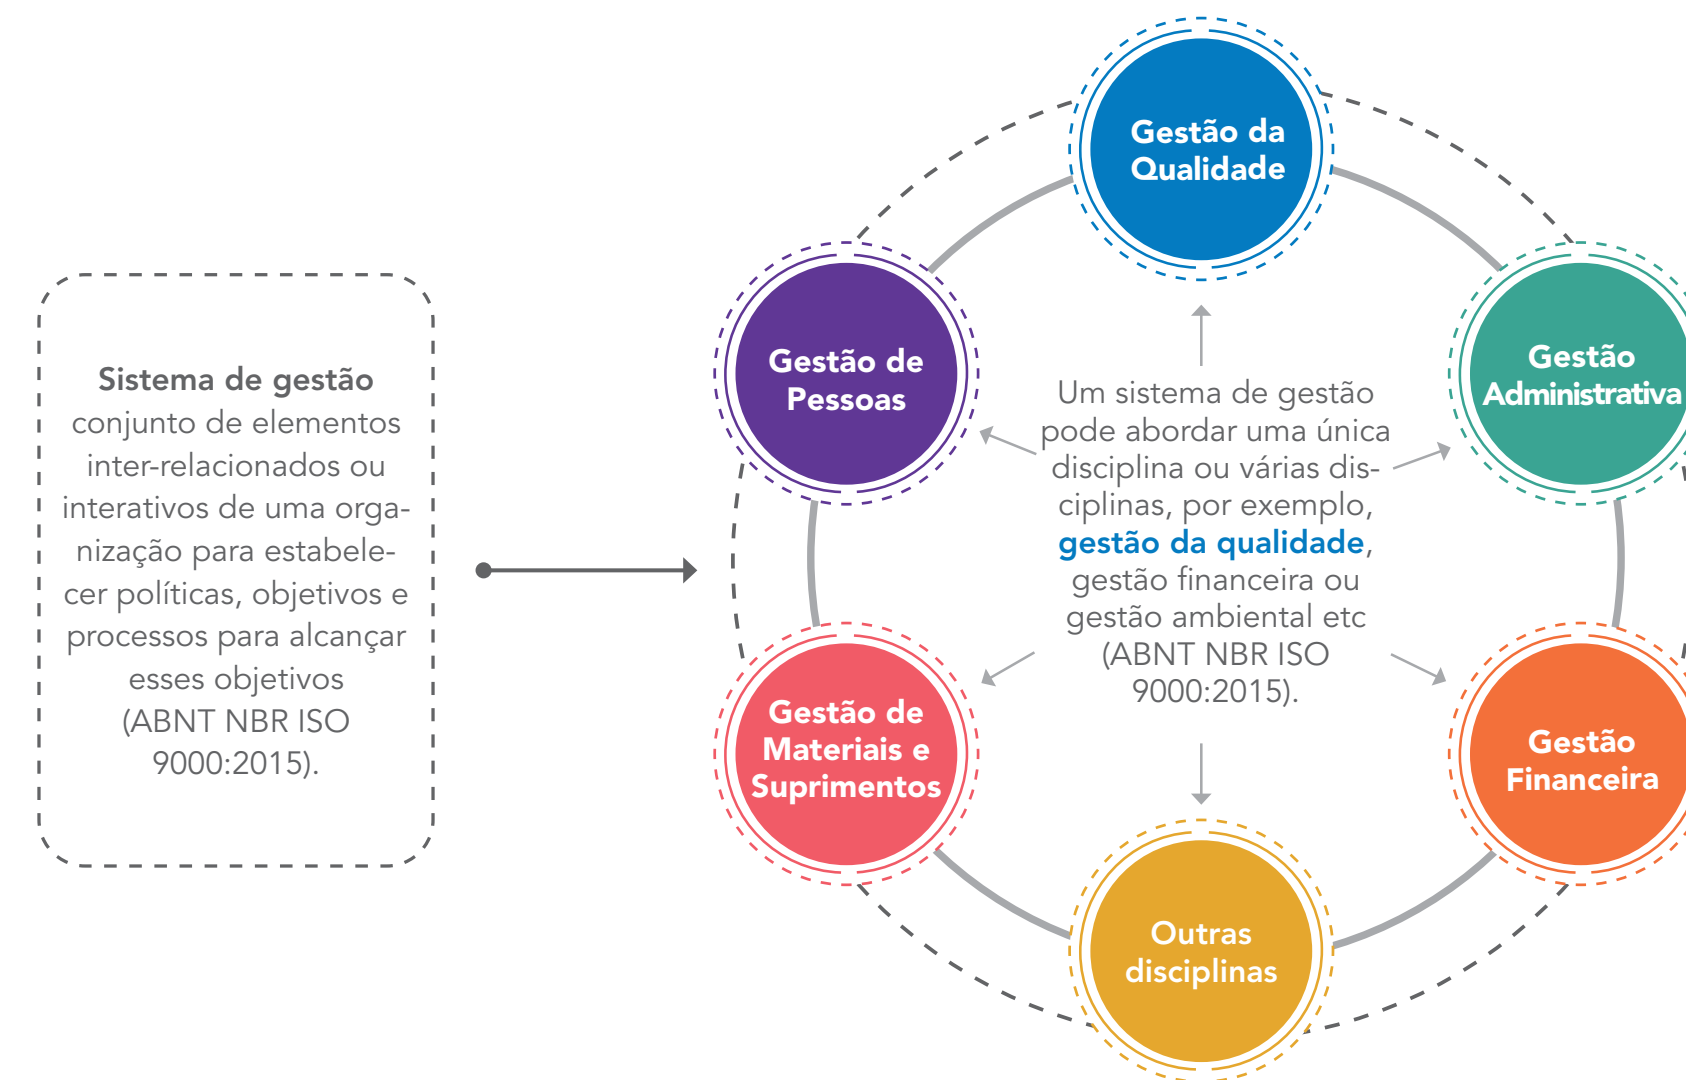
**Sistema de gestão**
conjunto de elementos inter-relacionados ou interativos de uma organização para estabelecer políticas, objetivos e processos para alcançar esses objetivos (ABNT NBR ISO 9000:2015).

Gestão da Qualidade

Gestão de Pessoas

Gestão Administrativa

Um sistema de gestão pode abordar uma única disciplina ou várias disciplinas, por exemplo, gestão da qualidade, gestão financeira ou gestão ambiental etc (ABNT NBR ISO 9000:2015).

Gestão de Materiais e Suprimentos

Gestão Financeira

Outras disciplinas